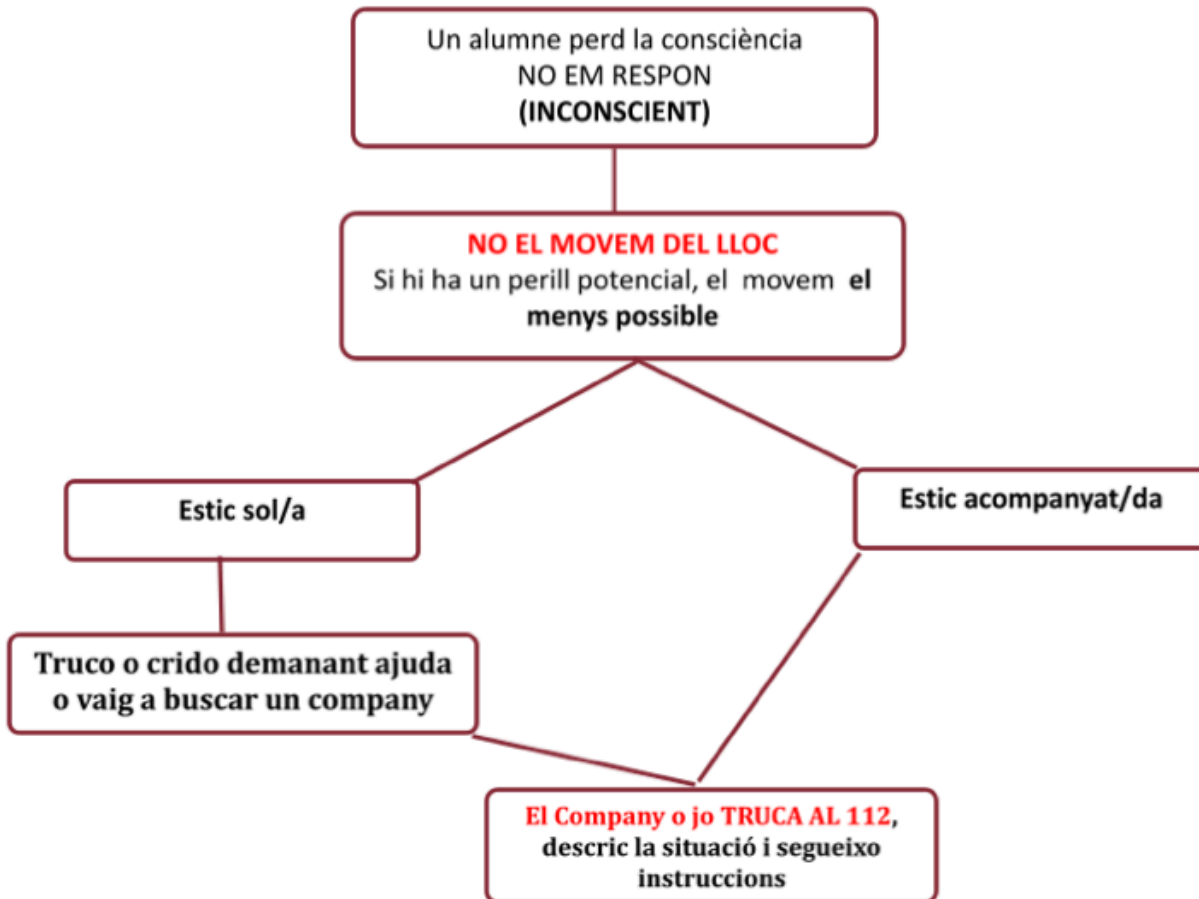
Un alumne perd la consciència
NO EM RESPON
(INCONSCIENT)

NO EL MOVEM DEL LLOC
Si hi ha un perill potencial, el movem el menys possible

Estic sol/a

Estic acompanyat/da

Truco o crido demanant ajuda o vaig a buscar un company

El Company o jo TRUCA AL 112, descric la situació i segueixo instruccions